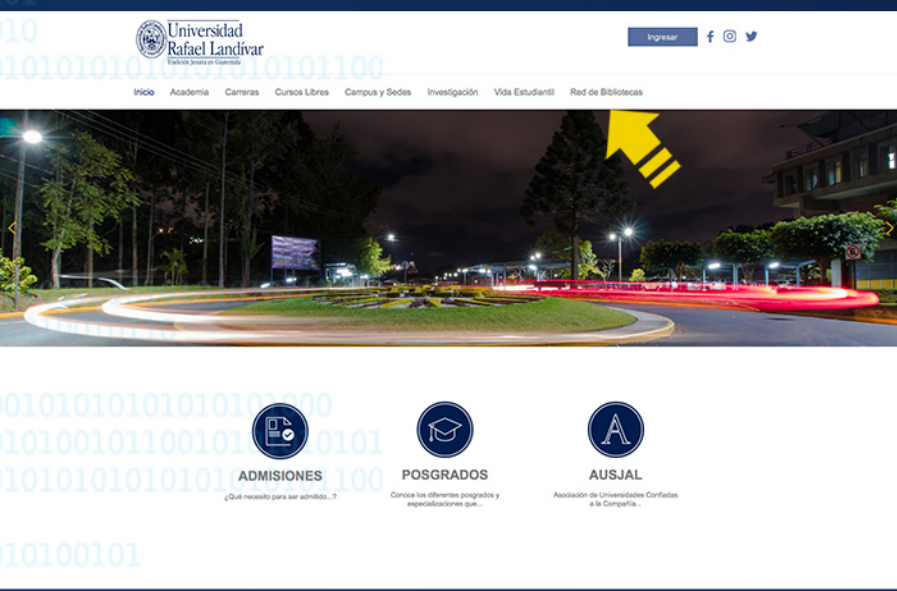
Universidad Rafael Landívar
Tradición Jesuita en Guatemala

Ingresar

Inicio Academia Carreras Cursos Libres Campus y Sedes Investigación Vida Estudiantil Red de Bibliotecas

ADMISIONES
¿Qué necesito para ser admitido...?

POSGRADOS
Conoce los diferentes posgrados y especializaciones que...

AUSJAL
Asociación de Universidades Confiadas a la Compañía...